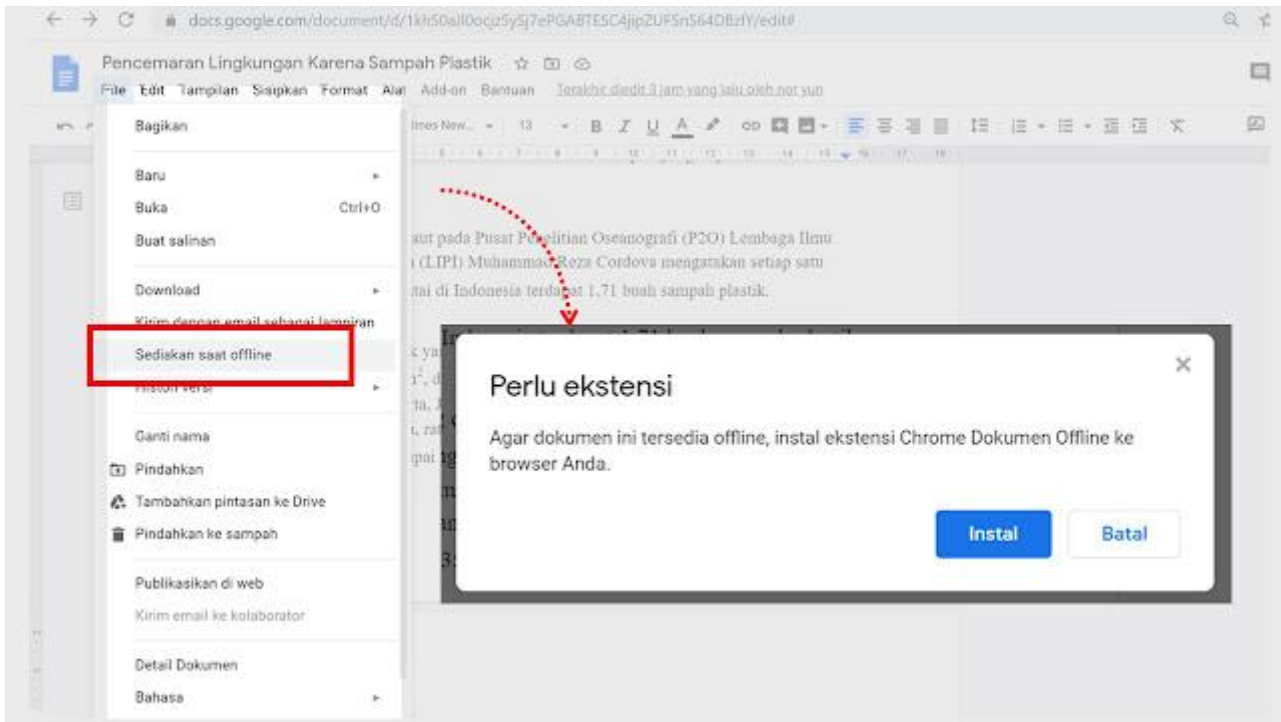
docs.google.com/document/d/1khS0aiI0ocjz5y5j7ePGABTESC4jipZUFSnS64DBzfY/edit#

Pencemaran Lingkungan Karena Sampah Plastik

File Edit Tampilan Sisipkan Format Alat Add-on Bantuan Terakhir diedit 3 jam yang lalu oleh nor yun

Times New... 13 B I U A

Bagikan

Baru

Buka Ctrl+O

Buat salinan

Download

Kirim dengan email sebagai lampiran

Sediakan saat offline

Histori versi

Ganti nama

Pindahkan

Tambahkan pintasan ke Drive

Pindahkan ke sampah

Publikasikan di web

Kirim email ke kolaborator

Detail Dokumen

Bahasa

...aut pada Pusat Penelitian Oseanografi (P2O) Lembaga Ilmu ...(LIPI) Muhammad Reza Cordova mengatakan setiap satu ...tai di Indonesia terdapat 1,71 buah sampah plastik.

Perlu ekstensi

Agar dokumen ini tersedia offline, instal ekstensi Chrome Dokumen Offline ke browser Anda.

Instal

Batal